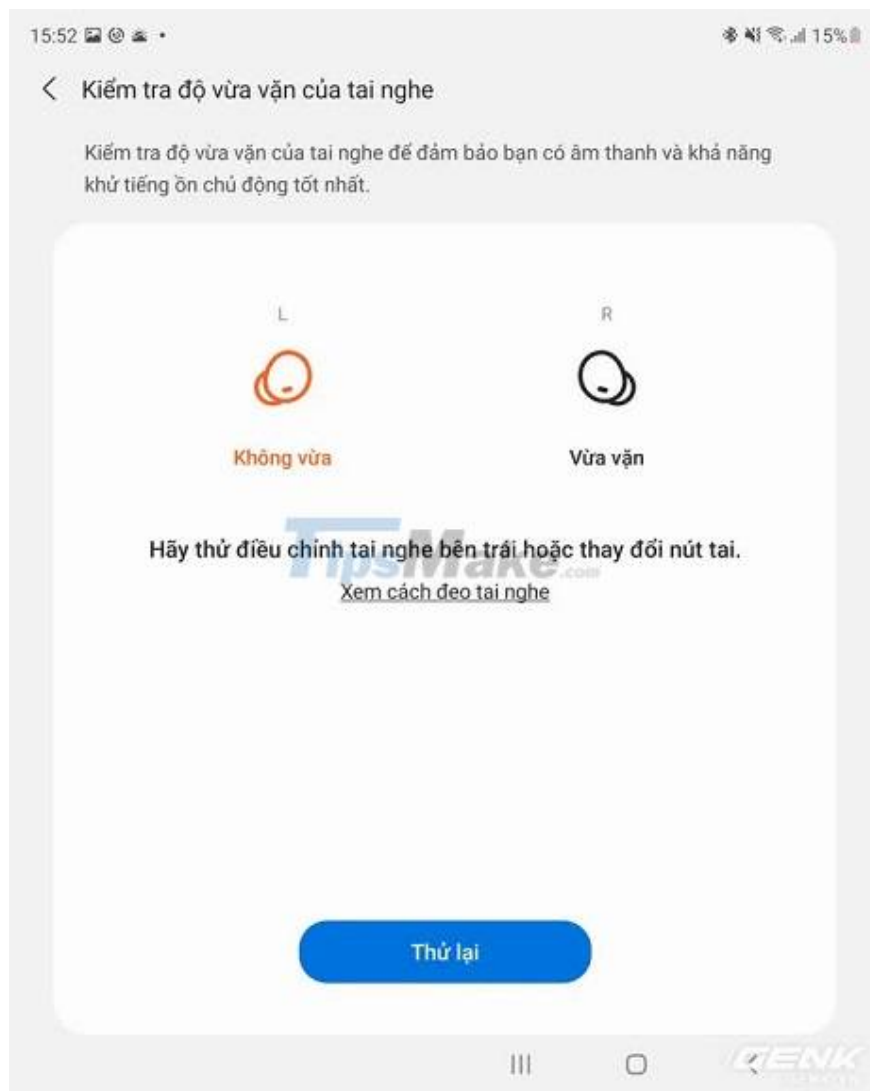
15:52 15%

Kiểm tra độ vừa vặn của tai nghe

Kiểm tra độ vừa vặn của tai nghe để đảm bảo bạn có âm thanh và khả năng khử tiếng ồn chủ động tốt nhất.

L

R

Không vừa

Vừa vặn

Hãy thử điều chỉnh tai nghe bên trái hoặc thay đổi nút tai.

Xem cách đeo tai nghe

TipsMake.com

Thử lại

GENK